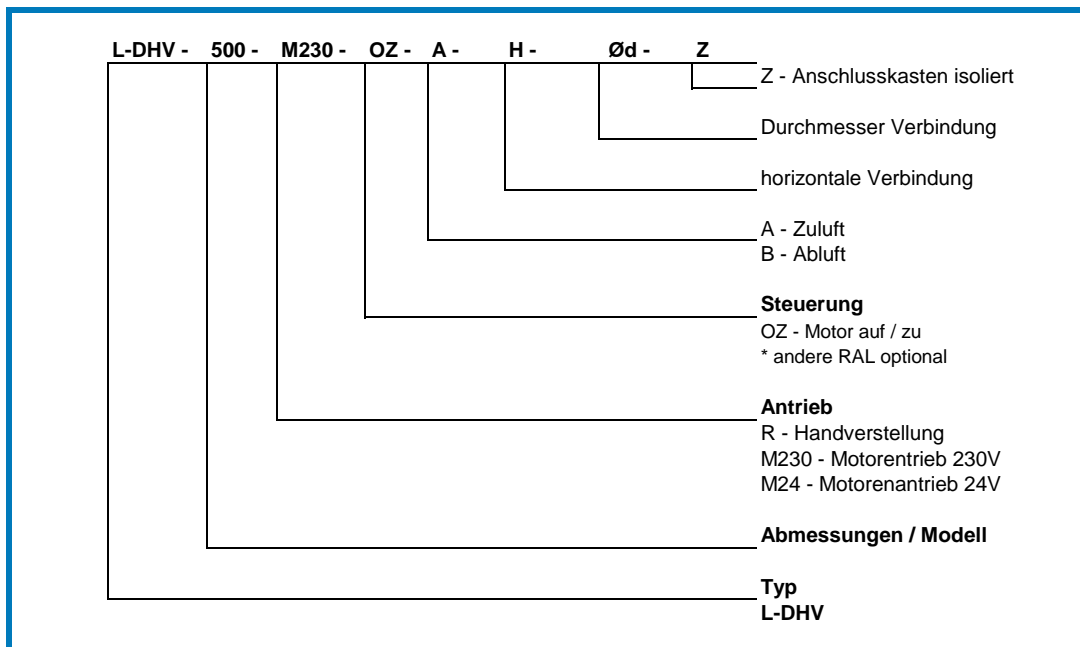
L-DHV - 500 - M230 - OZ - A - H - Ød - Z

Z - Anschlusskasten isoliert

Durchmesser Verbindung

horizontale Verbindung

A - Zuluft
B - Abluft

**Steuerung**
OZ - Motor auf / zu
* andere RAL optional

**Antrieb**
R - Handverstellung
M230 - Motorentrieb 230V
M24 - Motorenantrieb 24V

**Abmessungen / Modell**

**Typ**
**L-DHV**